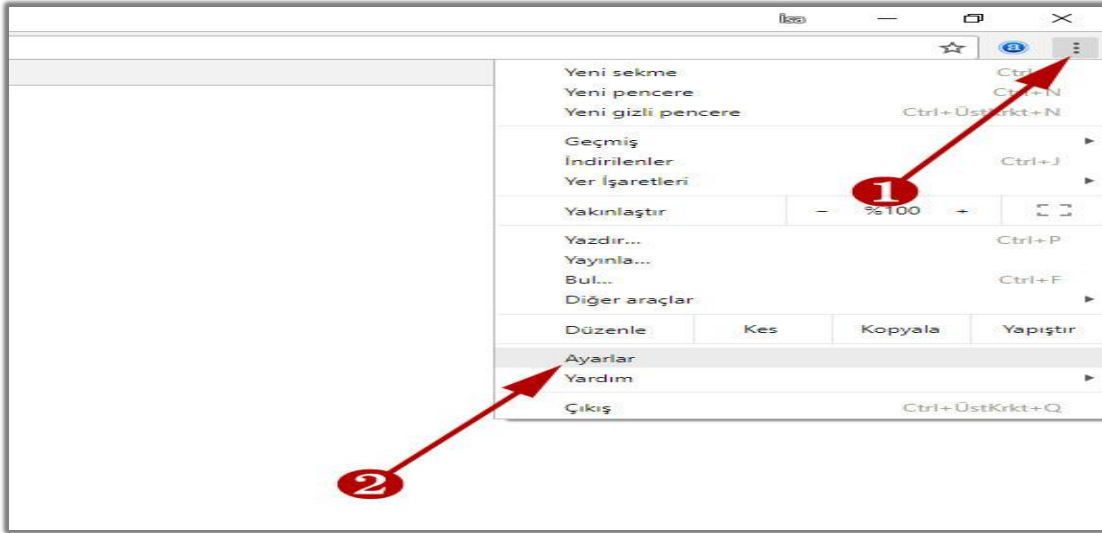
İsa

Yeni sekme Ctrl+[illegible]
Yeni pencere Ctrl+N
Yeni gizli pencere Ctrl+Üst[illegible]rkt+N

Geçmiş
İndirilenler Ctrl+J
Yer İşaretleri

1

Yakınlaştır – %100 +

Yazdır... Ctrl+P
Yayınla...
Bul... Ctrl+F
Diğer araçlar

Düzenle Kes Kopyala Yapıştır

Ayarlar
Yardım

Çıkış Ctrl+ÜstKrkt+Q

2